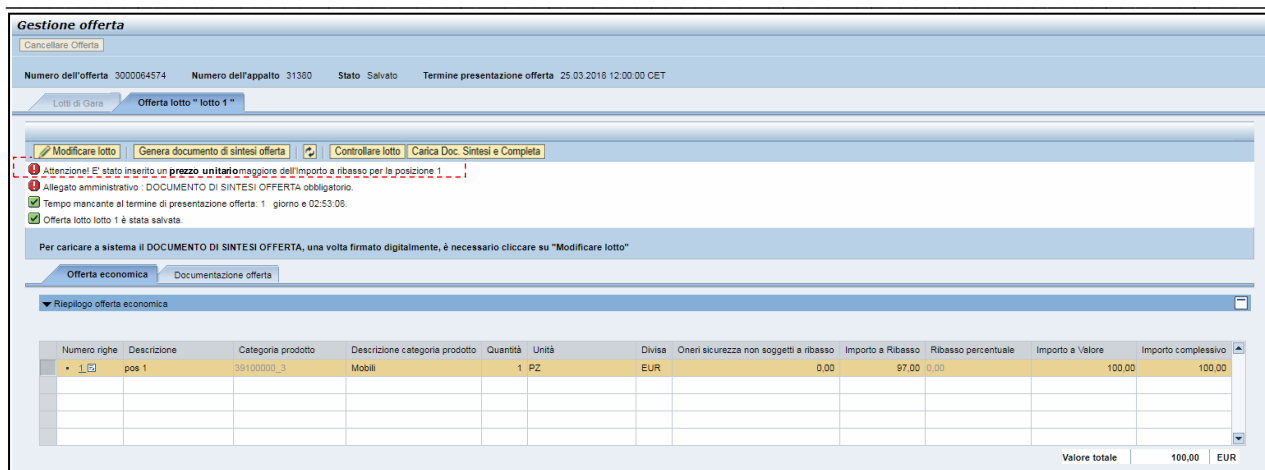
Gestione offerta

Cancellare Offerta

Numero dell'offerta 3000064574 Numero dell'appalto 31380 Stato Salvato Termine presentazione offerta 25.03.2018 12:00:00 CET

Lotti di Gara | Offerta lotto " lotto 1 "

Modificare lotto | Genera documento di sintesi offerta | Controllare lotto | Carica Doc. Sintesi e Completa

Attenzione! E' stato inserito un **prezzo unitario** maggiore dell'Importo a ribasso per la posizione 1

Allegato amministrativo : DOCUMENTO DI SINTESI OFFERTA obbligatorio.

Tempo mancante al termine di presentazione offerta: 1 giorno e 02:53:08.

Offerta lotto lotto 1 è stata salvata.

Per caricare a sistema il DOCUMENTO DI SINTESI OFFERTA, una volta firmato digitalmente, è necessario cliccare su "Modificare lotto"

Offerta economica | Documentazione offerta

Riepilogo offerta economica

| Numero righe | Descrizione | Categoria prodotto | Descrizione categoria prodotto | Quantità | Unità | Divisa | Oneri sicurezza non soggetti a ribasso | Importo a Ribasso | Ribasso percentuale | Importo a Valore | Importo complessivo |
|---|---|---|---|---|---|---|---|---|---|---|---|
| 1 | pos 1 | 39100000_3 | Mobili | 1 | PZ | EUR | 0,00 | 97,00 | 0,00 | 100,00 | 100,00 |
| | | | | | | | | | | | |
| | | | | | | | | | | | |
| | | | | | | | | | | | |
| | | | | | | | | | | | |

Valore totale 100,00 EUR